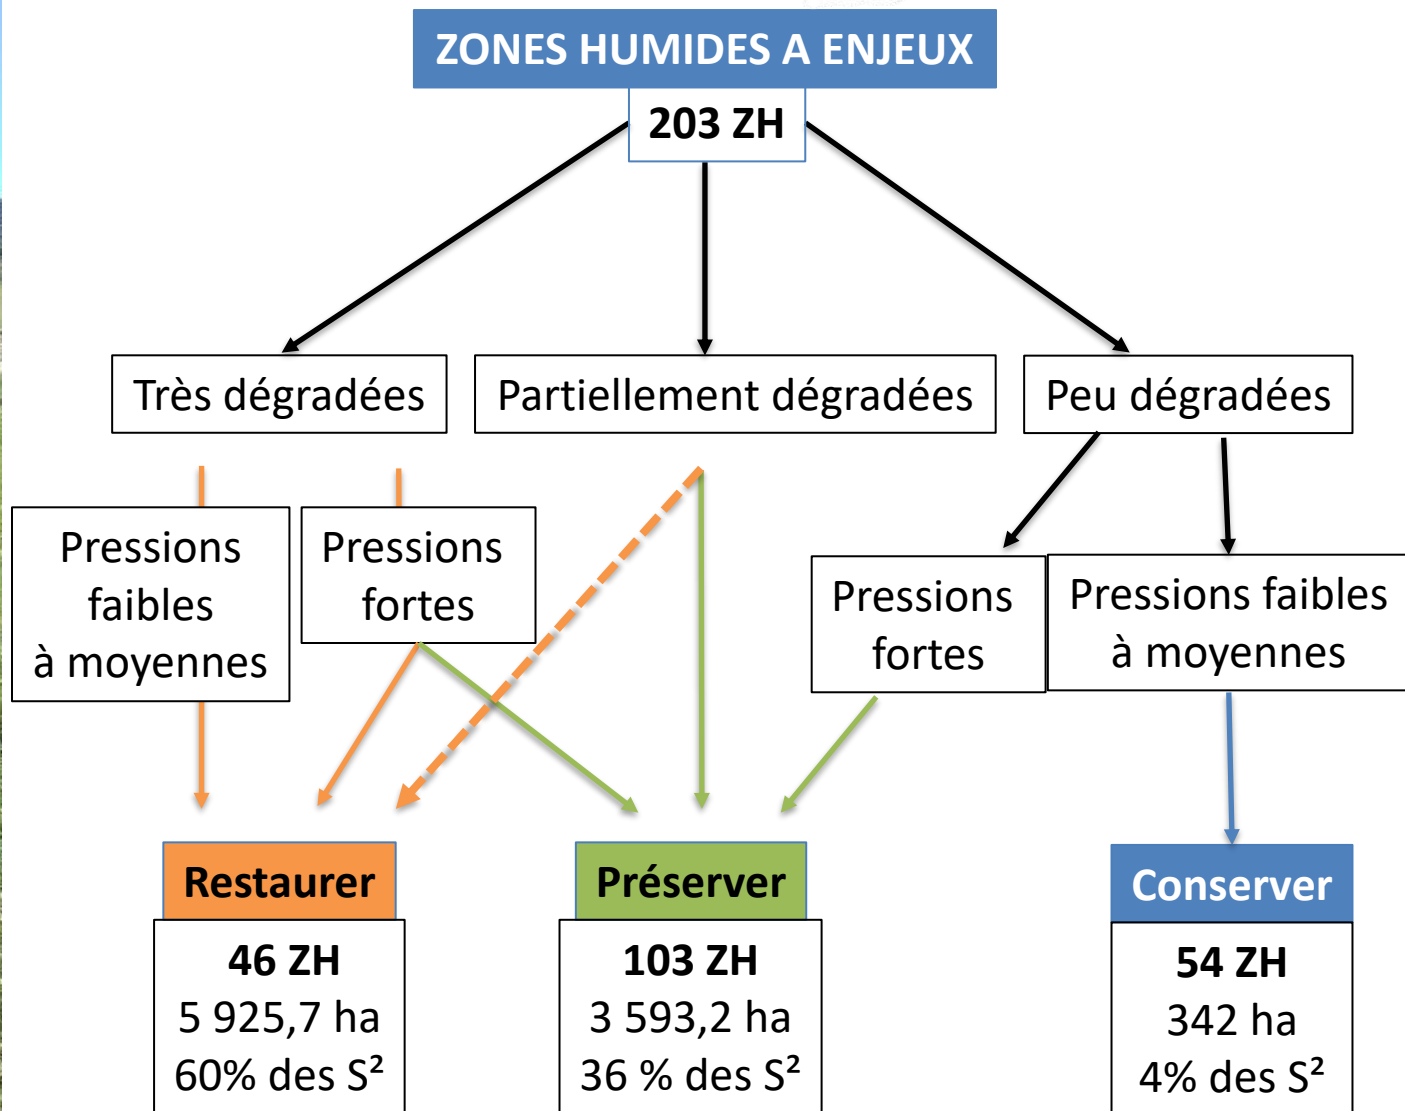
ZONES HUMIDES A ENJEUX

203 ZH

Très dégradées

Partiellement dégradées

Peu dégradées

Pressions faibles à moyennes

Pressions fortes

Pressions fortes

Pressions faibles à moyennes

Restaurer

46 ZH
5 925,7 ha
60% des S²

Préserver

103 ZH
3 593,2 ha
36 % des S²

Conserver

54 ZH
342 ha
4% des S²